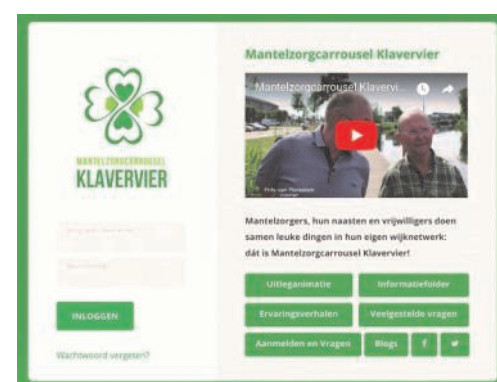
MANTELZORGCARROUSEL
KLAVERVIER

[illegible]

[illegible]

INLOGGEN

Wachtwoord vergeten?

Mantelzorgcarrousel Klavervier

Mantelzorgcarrousel Klavervi...

Frits van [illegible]

Mantelzorgers, hun naasten en vrijwilligers doen samen leuke dingen in hun eigen wijknetwerk: dát is Mantelzorgcarrousel Klavervier!

Uitleganimatie

Informatiefolder

Ervaringsverhalen

Veelgestelde vragen

Aanmelden en Vragen

Blogs

f